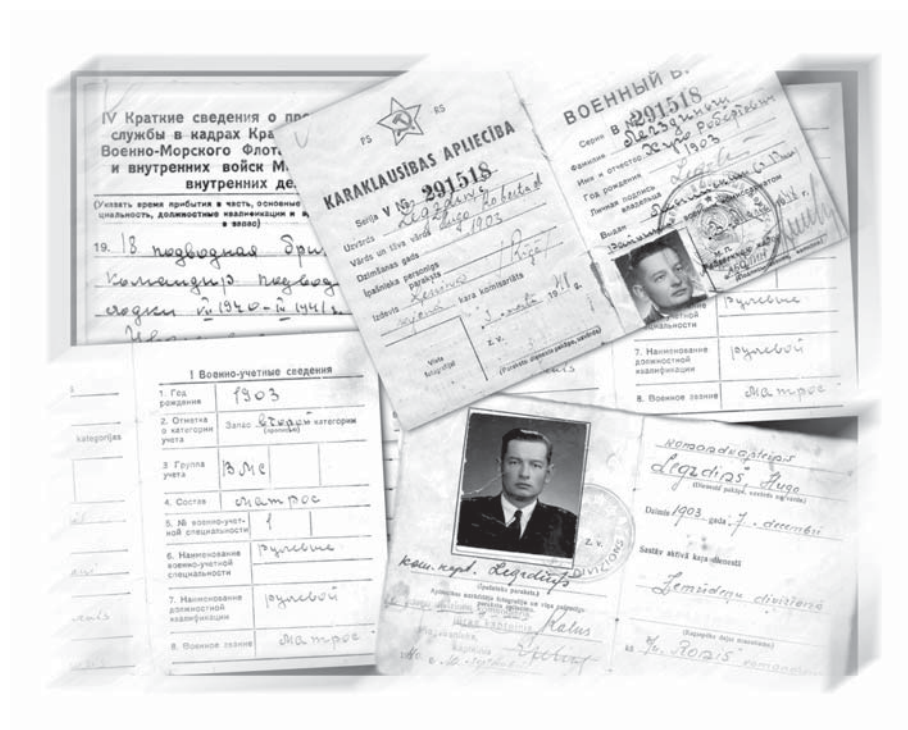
IV Краткие сведения о про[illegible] службы в кадрах Кра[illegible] Военно-Морского Флот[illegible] и внутренних войск М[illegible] внутренних де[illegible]

(Указать время прибытия в часть, основные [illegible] циальность, должностные квалификации и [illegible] в запас)

19 18 подводная бри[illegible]
Командир подвод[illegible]
лодки с 1940-по 1941 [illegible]

PS

RS

KARAKLAUSĪBAS APLIECĪBA

Serija V № 291518

Uzvārds Legzdiņš

Vārds un tēva vārds Hugo Roberts

Dzimšanas gads 1903

Īpašnieka personīgs paraksts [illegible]

Izdevis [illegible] kara komisariāts

1. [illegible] 19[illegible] g.

Vieta fotografijai

z. v.

(Pilnvarotā personas paraksts, vārds)

ВОЕННЫЙ Б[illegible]

Серия В № 291518

Фамилия Легздиньш

Имя и отчество Хуго Робертович

Год рождения 1903

Личная подпись владельца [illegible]

Выдан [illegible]

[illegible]ной специальности

7. Наименование должностной квалификации рулевой

8. Воинское звание матрос

kategorijas

I Военно-учетные сведения

| | |
|---|---|
| 1. Год рождения | 1903 |
| 2. Отметка о категории учета | Запас второй категории |
| 3. Группа учета | ВМС |
| 4. Состав | матрос |
| 5. № военно-учетной специальности | 1 |
| 6. Наименование военно-учетной специальности | рулевые |
| 7. Наименование должностной квалификации | рулевой |
| 8. Воинское звание | матрос |

z. v.

DIVIZIONS

kom. kapt. Legzdiņš

(Īpašnieka paraksts)

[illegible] Kalns

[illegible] Legzdiņš

Komandkapteinis

Legzdiņš, Hugo

(Uzvārds, pakāpe, vārds)

Dzimis 1903 gada 7. decembrī

Sastāv aktīvā kara dienestā

Zemūdeņu divizionā

ka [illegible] Rozis komandier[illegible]